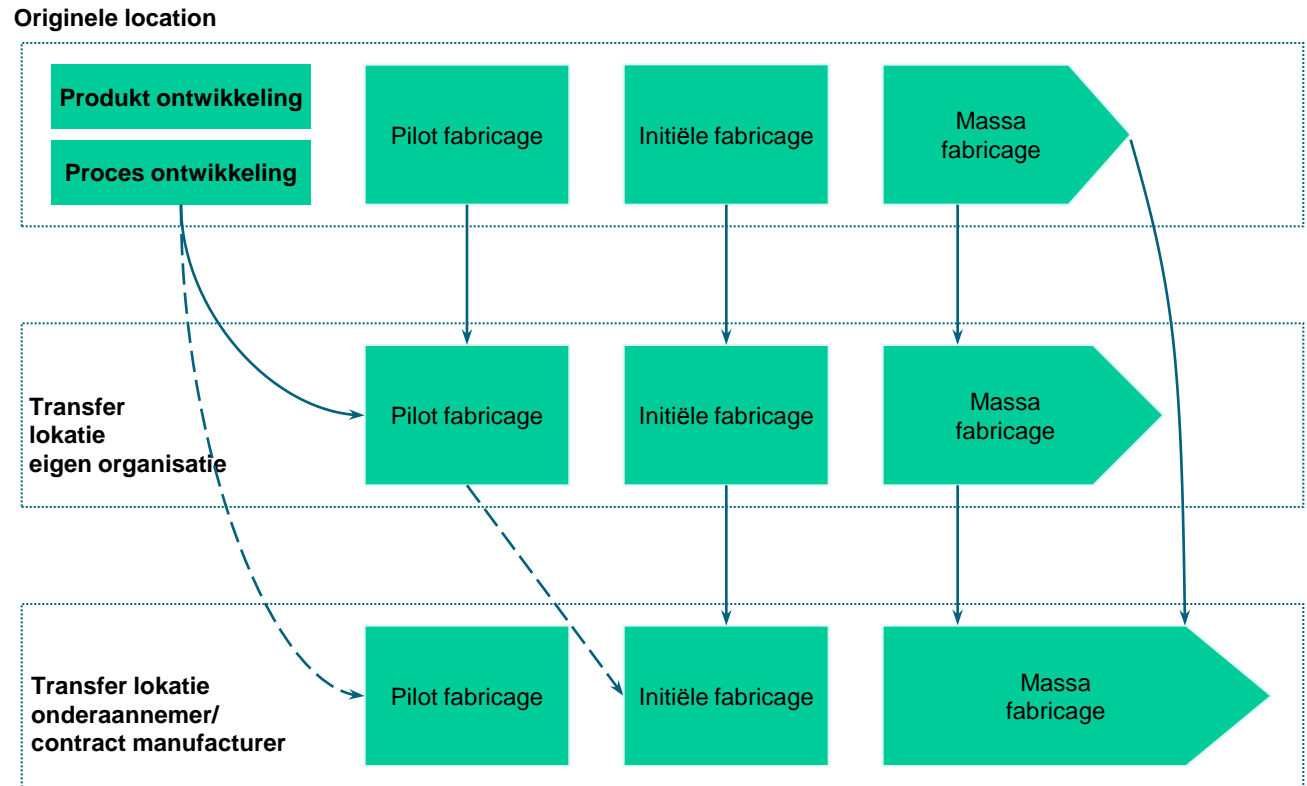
Originele location

Produkt ontwikkeling

Proces ontwikkeling

Pilot fabricage

Initiële fabricage

Massa fabricage

Transfer lokatie eigen organisatie

Pilot fabricage

Initiële fabricage

Massa fabricage

Transfer lokatie onderaannemer/ contract manufacturer

Pilot fabricage

Initiële fabricage

Massa fabricage